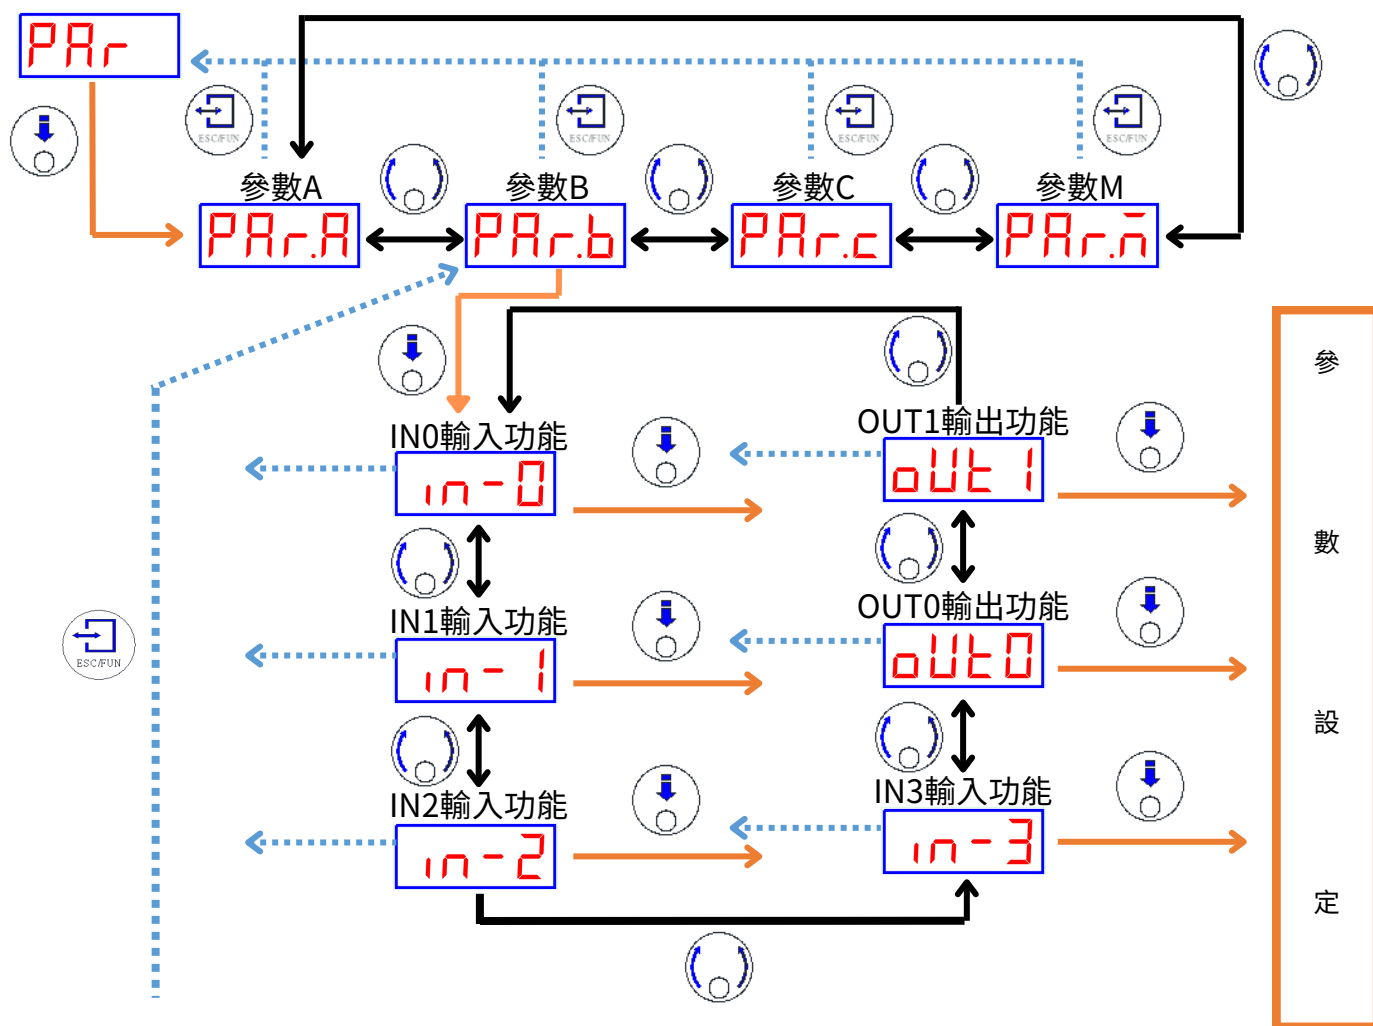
PAr

ESC/FUN

ESC/FUN

ESC/FUN

ESC/FUN

參數A
PAr.A

參數B
PAr.b

參數C
PAr.c

參數M
PAr.m

IN0輸入功能
in-0

OUT1輸出功能
oUt 1

IN1輸入功能
in-1

OUT0輸出功能
oUt0

ESC/FUN

IN2輸入功能
in-2

IN3輸入功能
in-3

參

數

設

定